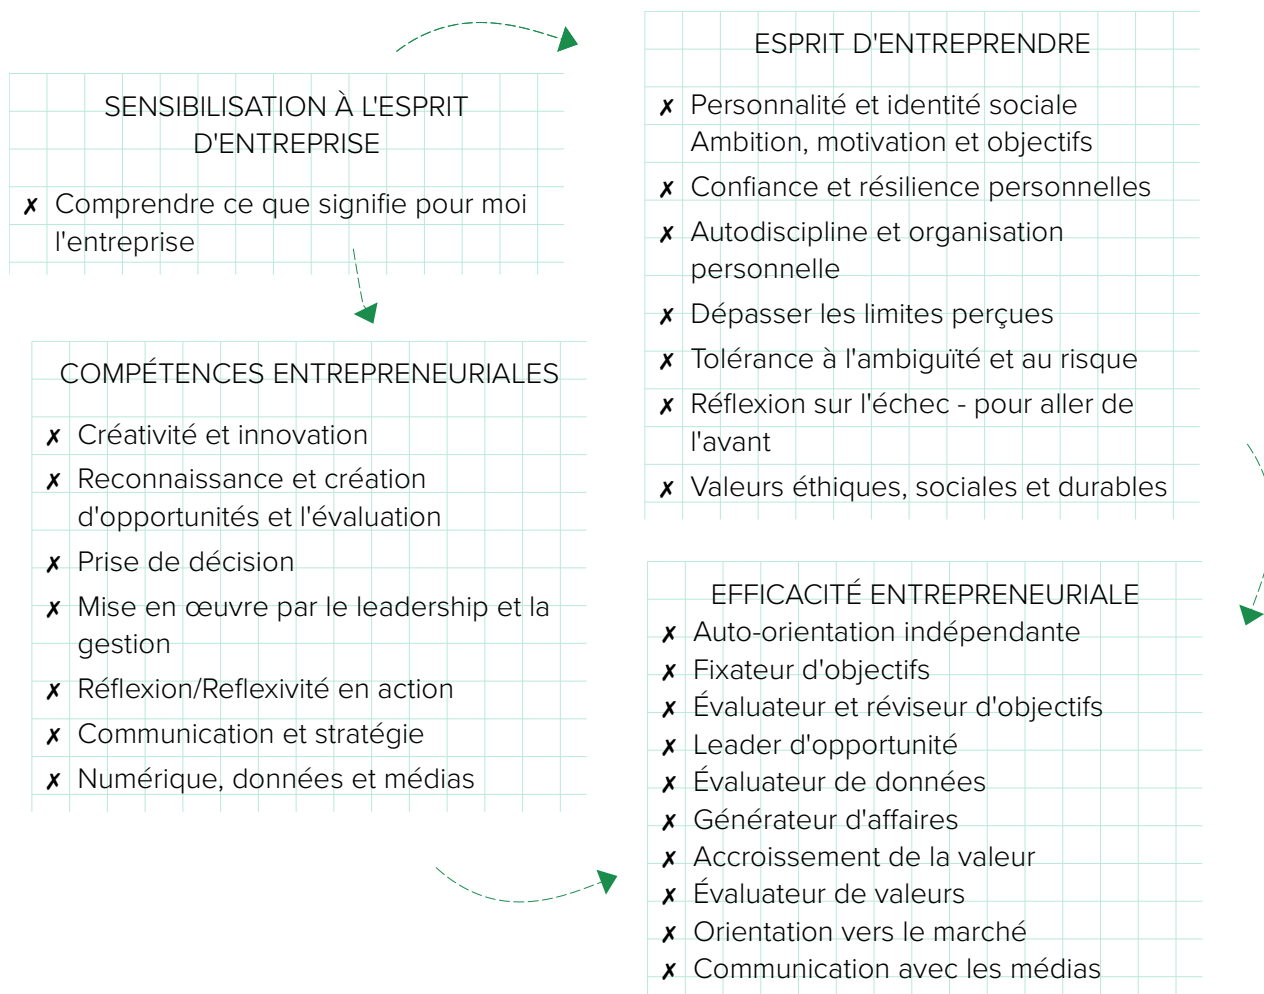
SENSIBILISATION À L'ESPRIT D'ENTREPRISE

✗ Comprendre ce que signifie pour moi l'entreprise

COMPÉTENCES ENTREPRENEURIALES

✗ Créativité et innovation
✗ Reconnaissance et création d'opportunités et l'évaluation
✗ Prise de décision
✗ Mise en œuvre par le leadership et la gestion
✗ Réflexion/Reflexivité en action
✗ Communication et stratégie
✗ Numérique, données et médias

ESPRIT D'ENTREPRENDRE

✗ Personnalité et identité sociale Ambition, motivation et objectifs
✗ Confiance et résilience personnelles
✗ Autodiscipline et organisation personnelle
✗ Dépasser les limites perçues
✗ Tolérance à l'ambiguïté et au risque
✗ Réflexion sur l'échec - pour aller de l'avant
✗ Valeurs éthiques, sociales et durables

EFFICACITÉ ENTREPRENEURIALE
✗ Auto-orientation indépendante
✗ Fixateur d'objectifs
✗ Évaluateur et réviseur d'objectifs
✗ Leader d'opportunité
✗ Évaluateur de données
✗ Générateur d'affaires
✗ Accroissement de la valeur
✗ Évaluateur de valeurs
✗ Orientation vers le marché
✗ Communication avec les médias